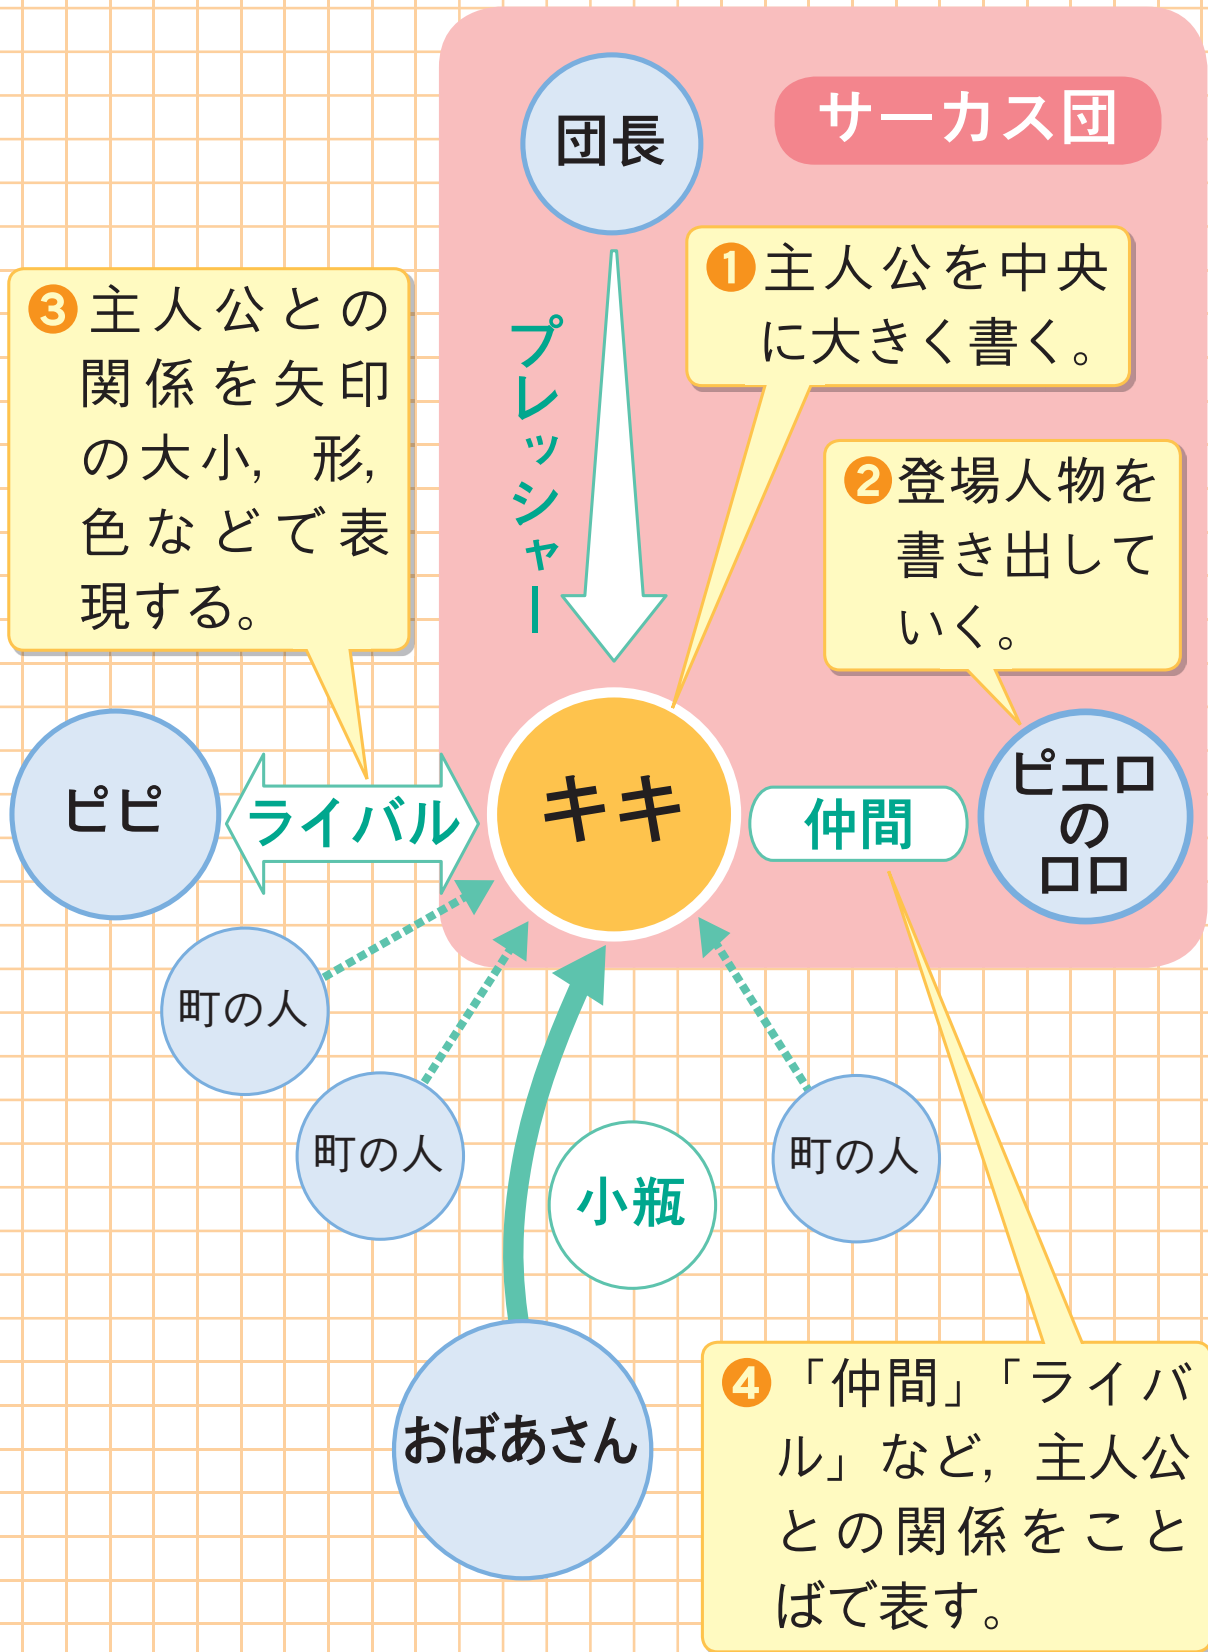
団長

サーカス団

❶主人公を中央に大きく書く。

❸主人公との関係を矢印の大小，形，色などで表現する。

プレッシャー

❷登場人物を書き出していく。

ピピ

ライバル

キキ

仲間

ピエロのロロ

町の人

町の人

町の人

小瓶

おばあさん

❹「仲間」「ライバル」など，主人公との関係をことばで表す。